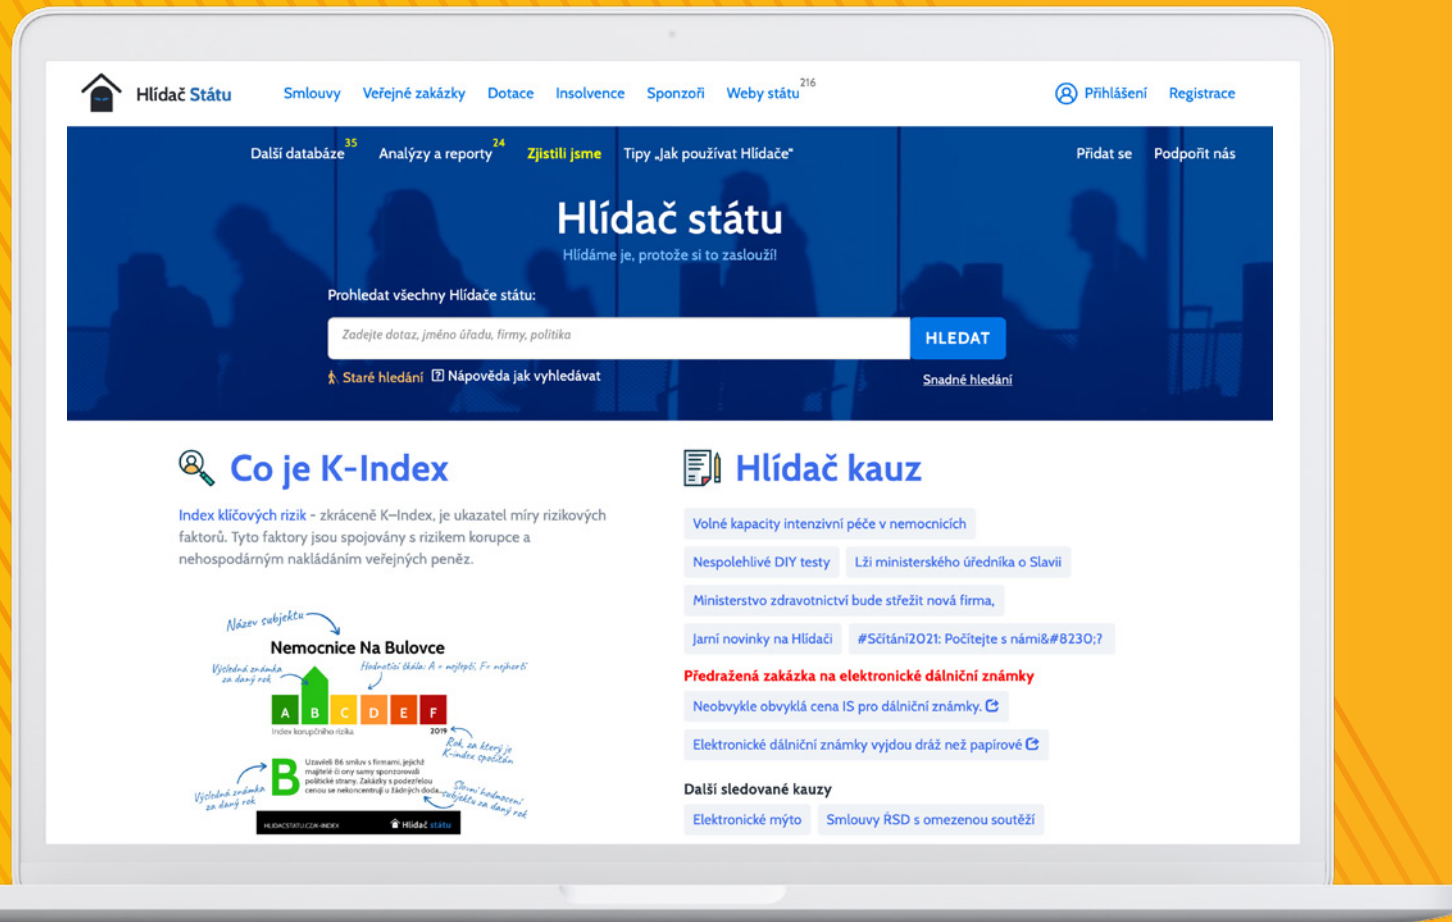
Hlídač Státu
Smlouvy Veřejné zakázky Dotace Insolvence Sponzoři Weby státu 216
Přihlášení Registrace

Další databáze 35 Analýzy a reporty 24 Zjistili jsme Tipy „Jak používat Hlídače" Přidat se Podpořit nás

Hlídač státu
Hlídáme je, protože si to zaslouží!

Prohledat všechny Hlídače státu:
Zadejte dotaz, jméno úřadu, firmy, politika
HLEDAT
Staré hledání Nápověda jak vyhledávat
Snadné hledání

Co je K-Index

Index klíčových rizik - zkrácené K–Index, je ukazatel míry rizikových faktorů. Tyto faktory jsou spojovány s rizikem korupce a nehospodárným nakládáním veřejných peněz.

Název subjektu
Nemocnice Na Bulovce
Výsledná známka za daný rok
Hodnotící škála: A = nejlepší, F = nejhorší
A B C D E F
Index korupčního rizika
2019
Rok, za který je K-index spočítán
B
Uzavřeli 86 smluv s firmami, jejichž majitelé či ony samy sponzorovali politické strany. Zakázky s podezřelou cenou se nekoncentrují u žádných doda...
Výsledná známka za daný rok
Slovní hodnocení subjektu za daný rok
HLIDACSTATU.CZ/K-INDEX
Hlídač státu

Hlídač kauz

Volné kapacity intenzivní péče v nemocnicích
Nespolehlivé DIY testy
Lži ministerského úředníka o Slavii
Ministerstvo zdravotnictví bude střežit nová firma,
Jarní novinky na Hlídači
#Sčítání2021: Počítejte s námi&#8230;?
Předražená zakázka na elektronické dálniční známky
Neobvykle obvyklá cena IS pro dálniční známky.
Elektronické dálniční známky vyjdou dráž než papírové
Další sledované kauzy
Elektronické mýto
Smlouvy ŘSD s omezenou soutěží